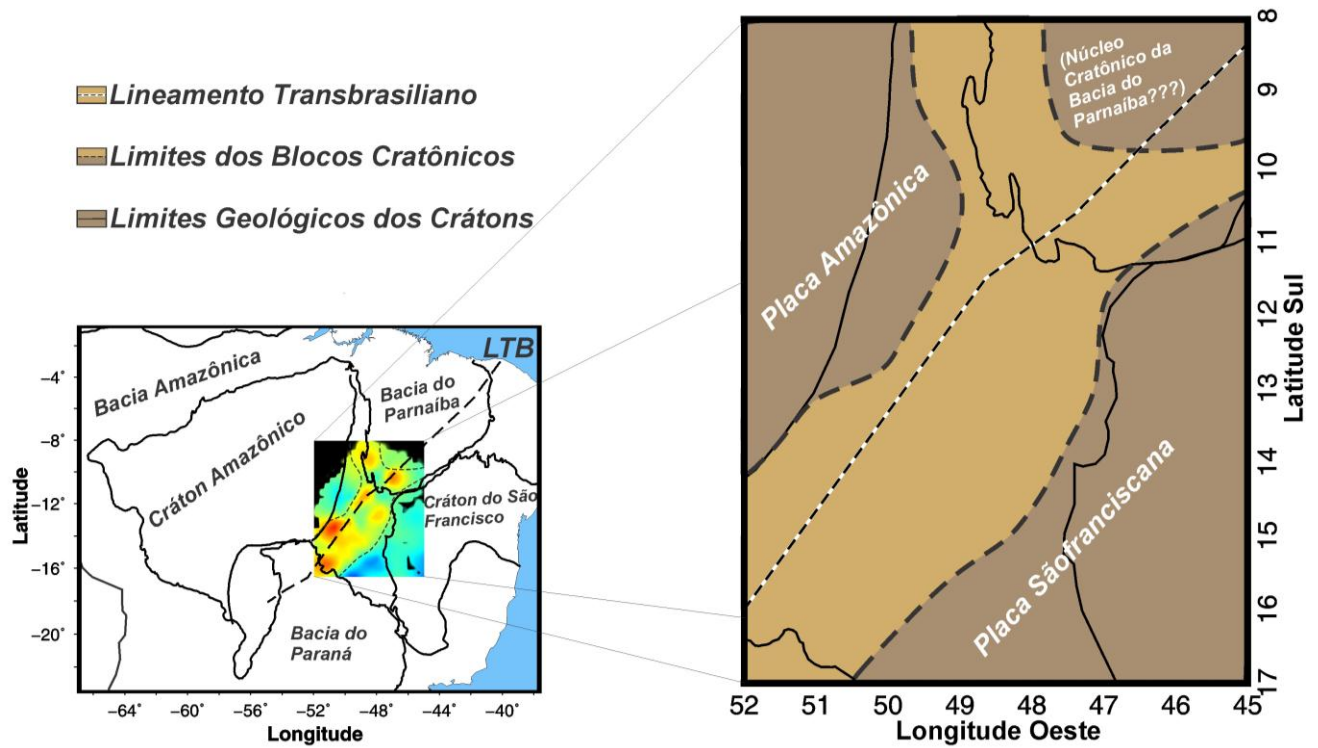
Lineamento Transbrasiliano

Limites dos Blocos Cratônicos

Limites Geológicos dos Crátons

LTB

Bacia Amazônica

Bacia do Parnaíba

Cráton Amazônico

Cráton do São Francisco

Bacia do Paraná

-4°
-8°
-12°
-16°
-20°

Latitude

-64° -60° -56° -52° -48° -44° -40°

Longitude

(Núcleo Cratônico da Bacia do Parnaíba???)

Placa Amazônica

Placa Sãofranciscana

8
9
10
11
12
13
14
15
16
17

Latitude Sul

52 51 50 49 48 47 46 45

Longitude Oeste